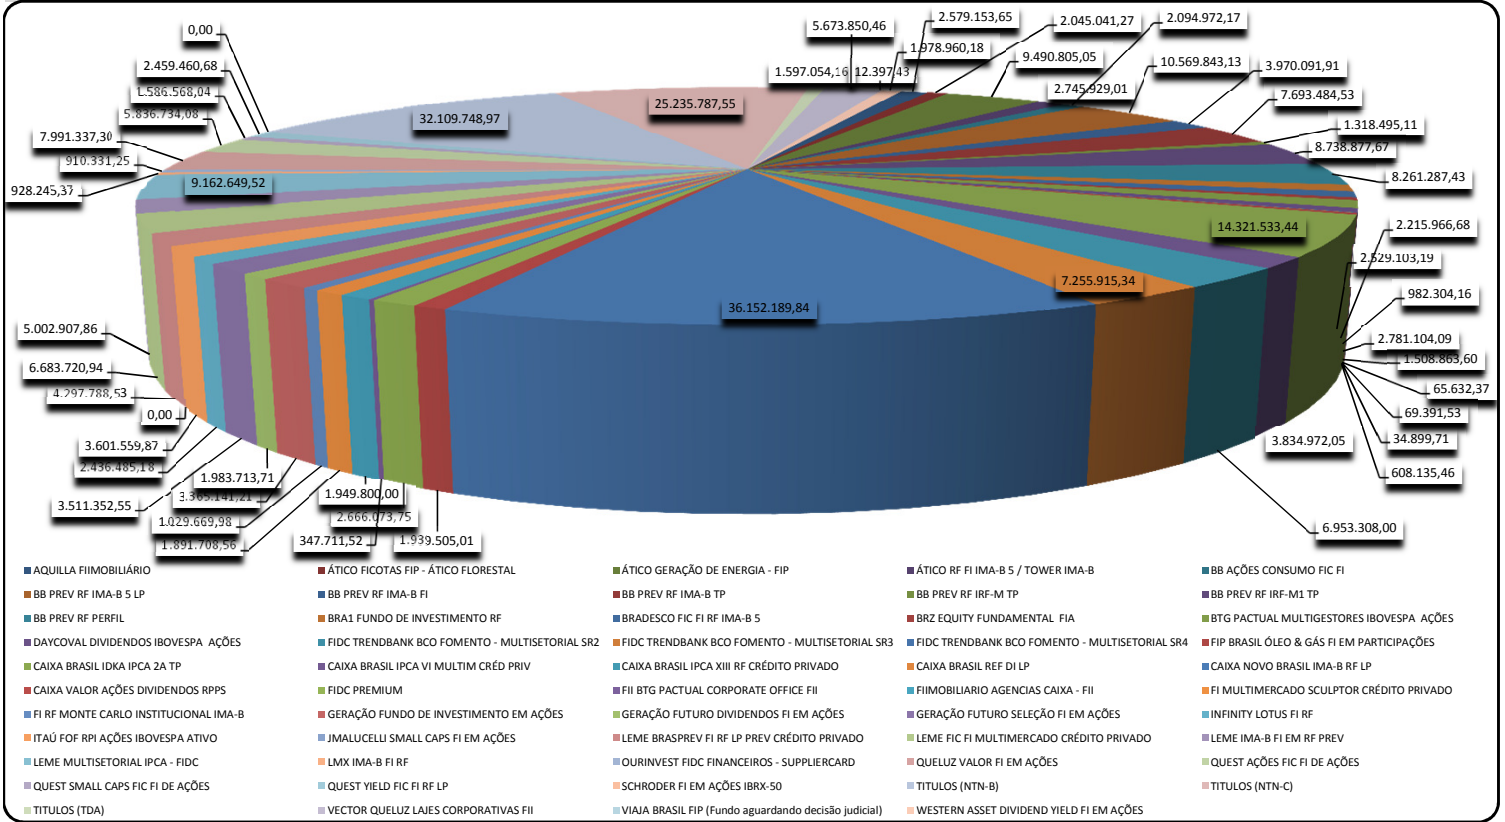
0,00
2.459.460,68
1.586.568,04
5.836.734,08
7.991.337,30
910.331,25
928.245,37
9.162.649,52
32.109.748,97
25.235.787,55
5.673.850,46
1.597.054,16
12.397,43
2.579.153,65
1.978.960,18
2.045.041,27
9.490.805,05
2.094.972,17
2.745.929,01
10.569.843,13
3.970.091,91
7.693.484,53
1.318.495,11
8.738.877,67
8.261.287,43
14.321.533,44
2.215.966,68
2.529.103,19
982.304,16
2.781.104,09
1.508.863,60
65.632,37
69.391,53
34.899,71
608.135,46
7.255.915,34
36.152.189,84
3.834.972,05
6.953.308,00
5.002.907,86
6.683.720,94
4.297.788,53
0,00
3.601.559,87
2.436.485,18
1.983.713,71
3.365.141,21
3.511.352,55
1.029.669,98
1.891.708,56
1.949.800,00
2.666.073,75
347.711,52
1.939.505,01

AQUILLA FIIMOBILIÁRIO
ÁTICO FICOTAS FIP - ÁTICO FLORESTAL
ÁTICO GERAÇÃO DE ENERGIA - FIP
ÁTICO RF FI IMA-B 5 / TOWER IMA-B
BB AÇÕES CONSUMO FIC FI
BB PREV RF IMA-B 5 LP
BB PREV RF IMA-B FI
BB PREV RF IMA-B TP
BB PREV RF IRF-M TP
BB PREV RF IRF-M1 TP
BB PREV RF PERFIL
BRA1 FUNDO DE INVESTIMENTO RF
BRADESCO FIC FI RF IMA-B 5
BRZ EQUITY FUNDAMENTAL FIA
BTG PACTUAL MULTIGESTORES IBOVESPA AÇÕES
DAYCOVAL DIVIDENDOS IBOVESPA AÇÕES
FIDC TRENDBANK BCO FOMENTO - MULTISETORIAL SR2
FIDC TRENDBANK BCO FOMENTO - MULTISETORIAL SR3
FIDC TRENDBANK BCO FOMENTO - MULTISETORIAL SR4
FIP BRASIL ÓLEO & GÁS FI EM PARTICIPAÇÕES
CAIXA BRASIL IDKA IPCA 2A TP
CAIXA BRASIL IPCA VI MULTIM CRÉD PRIV
CAIXA BRASIL IPCA XIII RF CRÉDITO PRIVADO
CAIXA BRASIL REF DI LP
CAIXA NOVO BRASIL IMA-B RF LP
CAIXA VALOR AÇÕES DIVIDENDOS RPPS
FIDC PREMIUM
FII BTG PACTUAL CORPORATE OFFICE FII
FIIMOBILIARIO AGENCIAS CAIXA - FII
FI MULTIMERCADO SCULPTOR CRÉDITO PRIVADO
FI RF MONTE CARLO INSTITUCIONAL IMA-B
GERAÇÃO FUNDO DE INVESTIMENTO EM AÇÕES
GERAÇÃO FUTURO DIVIDENDOS FI EM AÇÕES
GERAÇÃO FUTURO SELEÇÃO FI EM AÇÕES
INFINITY LOTUS FI RF
ITAÚ FOF RPI AÇÕES IBOVESPA ATIVO
JMALUCELLI SMALL CAPS FI EM AÇÕES
LEME BRASPREV FI RF LP PREV CRÉDITO PRIVADO
LEME FIC FI MULTIMERCADO CRÉDITO PRIVADO
LEME IMA-B FI EM RF PREV
LEME MULTISETORIAL IPCA - FIDC
LMX IMA-B FI RF
OURINVEST FIDC FINANCEIROS - SUPPLIERCARD
QUELUZ VALOR FI EM AÇÕES
QUEST AÇÕES FIC FI DE AÇÕES
QUEST SMALL CAPS FIC FI DE AÇÕES
QUEST YIELD FIC FI RF LP
SCHRODER FI EM AÇÕES IBRX-50
TITULOS (NTN-B)
TITULOS (NTN-C)
TITULOS (TDA)
VECTOR QUELUZ LAJES CORPORATIVAS FII
VIAJA BRASIL FIP (Fundo aguardando decisão judicial)
WESTERN ASSET DIVIDEND YIELD FI EM AÇÕES